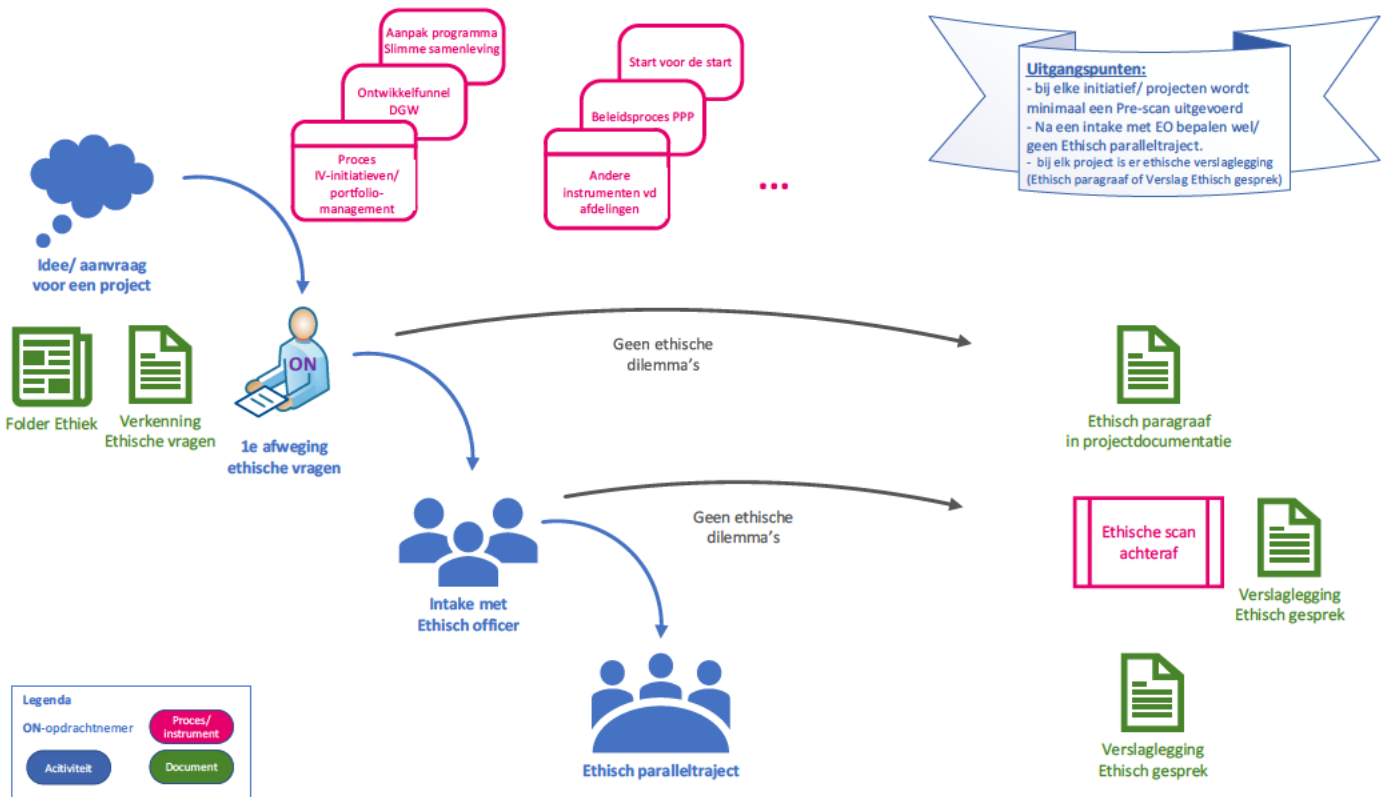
Aanpak programma Slimme samenleving

Ontwikkelfunnel DGW

Proces IV-initiatieven/ portfolio-management

Start voor de start

Beleidsproces PPP

Andere instrumenten vd afdelingen

...

Uitgangspunten:
- bij elke initiatief/ projecten wordt minimaal een Pre-scan uitgevoerd
- Na een intake met EO bepalen wel/ geen Ethisch paralleltraject.
- bij elk project is er ethische verslaglegging (Ethisch paragraaf of Verslag Ethisch gesprek)

Idee/ aanvraag voor een project

Folder Ethiek

Verkenning Ethische vragen

ON

1e afweging ethische vragen

Geen ethische dilemma's

Ethisch paragraaf in projectdocumentatie

Geen ethische dilemma's

Ethische scan achteraf

Verslaglegging Ethisch gesprek

Intake met Ethisch officer

Ethisch paralleltraject

Verslaglegging Ethisch gesprek

Legenda
ON-opdrachtnemer
Proces/ instrument
Acitiviteit
Document